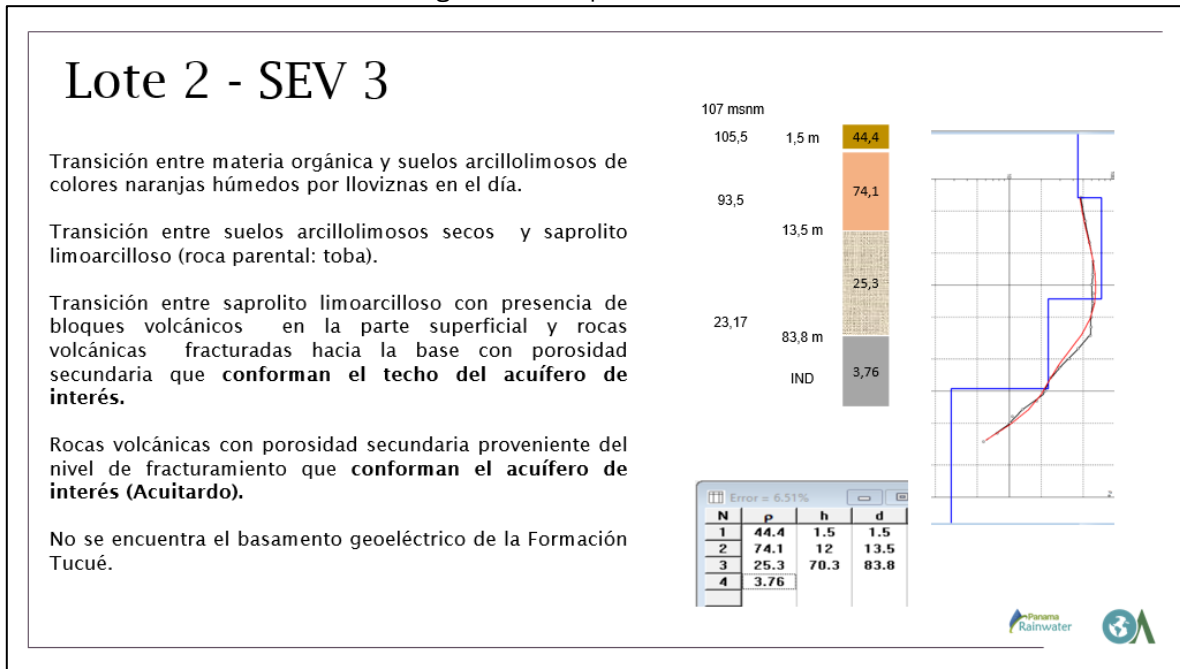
Lote 2 - SEV 3

Transición entre materia orgánica y suelos arcillolimosos de colores naranjas húmedos por lloviznas en el día.

Transición entre suelos arcillolimosos secos y saprolito limoarcilloso (roca parental: toba).

Transición entre saprolito limoarcilloso con presencia de bloques volcánicos en la parte superficial y rocas volcánicas fracturadas hacia la base con porosidad secundaria que **conforman el techo del acuífero de interés.**

Rocas volcánicas con porosidad secundaria proveniente del nivel de fracturamiento que **conforman el acuífero de interés (Acuitardo).**

No se encuentra el basamento geoeléctrico de la Formación Tucué.

107 msnm

105,5 1,5 m 44,4

93,5 74,1

13,5 m

25,3

23,17

83,8 m

IND 3,76

Error = 6.51%

| N | ρ | h | d |
|---|---|---|---|
| 1 | 44.4 | 1.5 | 1.5 |
| 2 | 74.1 | 12 | 13.5 |
| 3 | 25.3 | 70.3 | 83.8 |
| 4 | 3.76 | | |

Panama Rainwater